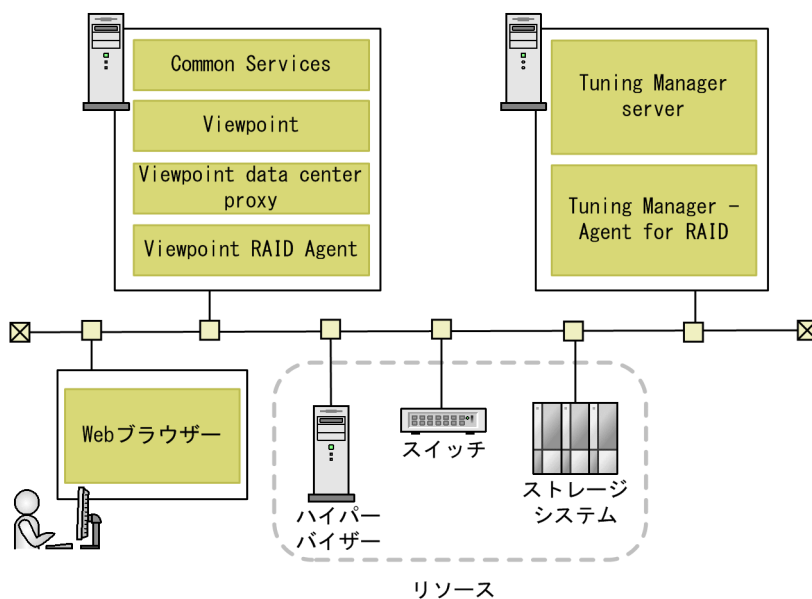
Common Services

Viewpoint

Viewpoint data center proxy

Viewpoint RAID Agent

Tuning Manager server

Tuning Manager - Agent for RAID

Webブラウザー

ハイパーバイザー

スイッチ

ストレージシステム

リソース